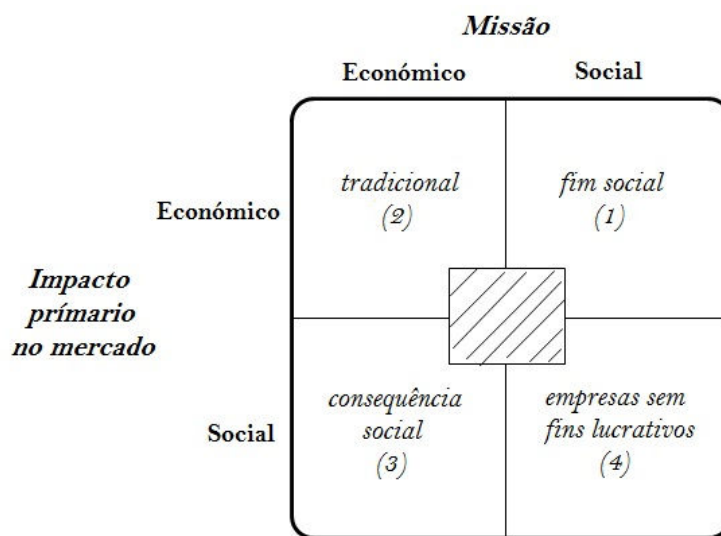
**Missão**

| | Económico | Social |
|---|---|---|
| Económico | tradicional (2) | fim social (1) |
| Social | consequência social (3) | empresas sem fins lucrativos (4) |

Impacto prímario no mercado